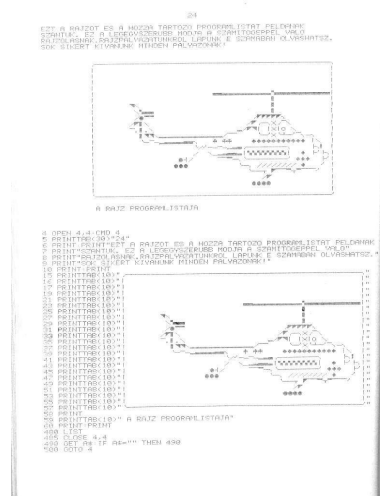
24

EZT A RAJZOT ES A HOZZA TARTOZO PROGRAMLISTAT PELDAKENT SZANTUK. EZ A LEGEGYSZERUBB MODJA A SZAMITOGEPPEL VALO RAJZOLASNAK.RAJZPALYAZATUNKROL LAPUNK E SZAMABAN OLVASHATSZ. SOK SIKERT KIVANUNK MINDEN PALYAZONAK!

A RAJZ PROGRAMLISTAJA

4 OPEN 4,4:CMD 4
5 PRINTTAB(30)"24"
6 PRINT:PRINT"EZT A RAJZOT ES A HOZZA TARTOZO PROGRAMLISTAT PELDAKENT
7 PRINT"SZANTUK. EZ A LEGEGYSZERUBB MODJA A SZAMITOGEPPEL VALO"
8 PRINT"RAJZOLASNAK.RAJZPALYAZATUNKROL LAPUNK E SZAMABAN OLVASHATSZ."
9 PRINT"SOK SIKERT KIVANUNK MINDEN PALYAZONAK!"
10 PRINT:PRINT
15 PRINTTAB(10)"
17 PRINTTAB(10)"
19 PRINTTAB(10)"
21 PRINTTAB(10)"
23 PRINTTAB(10)"
25 PRINTTAB(10)"
27 PRINTTAB(10)"
29 PRINTTAB(10)"
31 PRINTTAB(10)"
33 PRINTTAB(10)"
35 PRINTTAB(10)"
37 PRINTTAB(10)"
39 PRINTTAB(10)"
41 PRINTTAB(10)"
43 PRINTTAB(10)"
45 PRINTTAB(10)"
47 PRINTTAB(10)"
49 PRINTTAB(10)"
51 PRINTTAB(10)"
53 PRINTTAB(10)"
55 PRINTTAB(10)"
57 PRINTTAB(10)"
59 PRINT
60 PRINTTAB(10)" A RAJZ PROGRAMLISTAJA"
80 PRINT:PRINT
400 PRINT
405 CLOSE 4,4
490 GET A$:IF A$="" THEN 490
500 GOTO 4